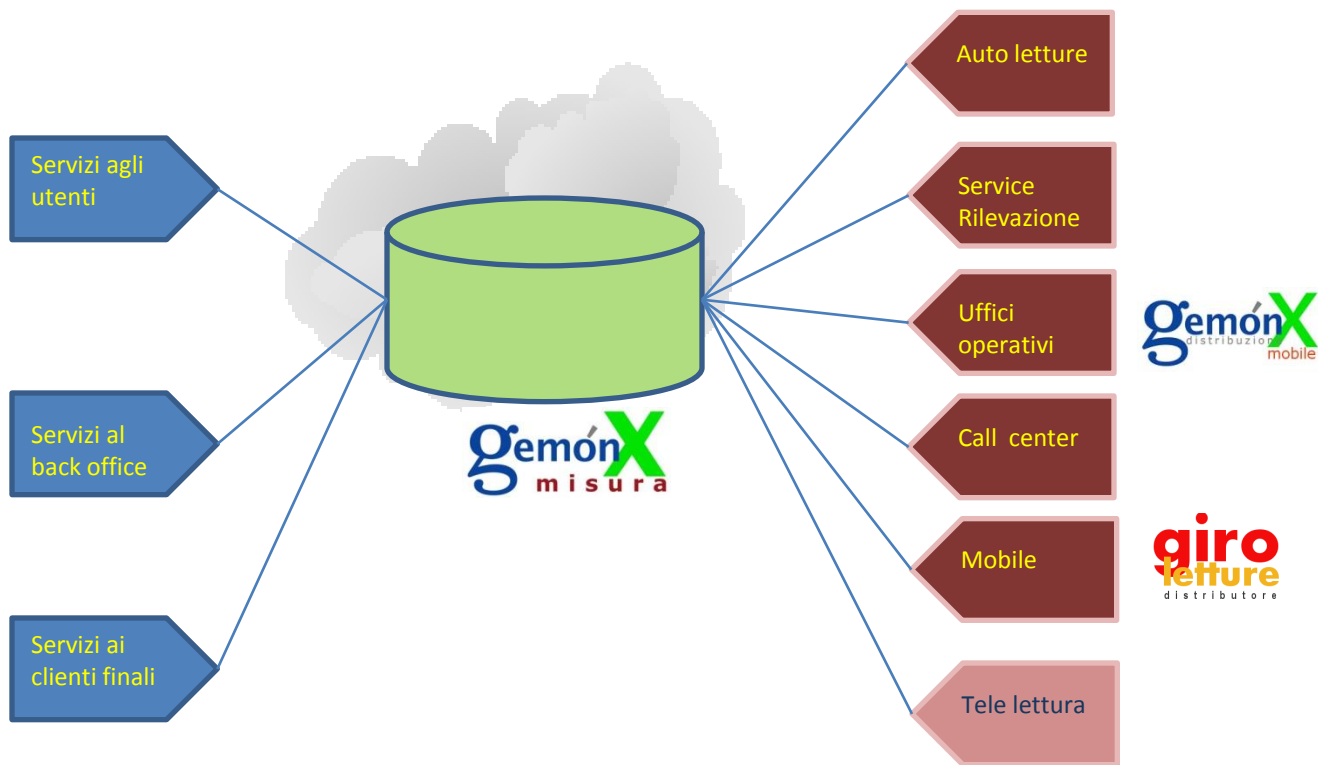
Servizi agli utenti

Servizi al back office

Servizi ai clienti finali

gemónX misura

Auto letture

Service Rilevazione

Uffici operativi

gemónX distribuzione mobile

Call center

Mobile

giro letture distributore

Tele lettura